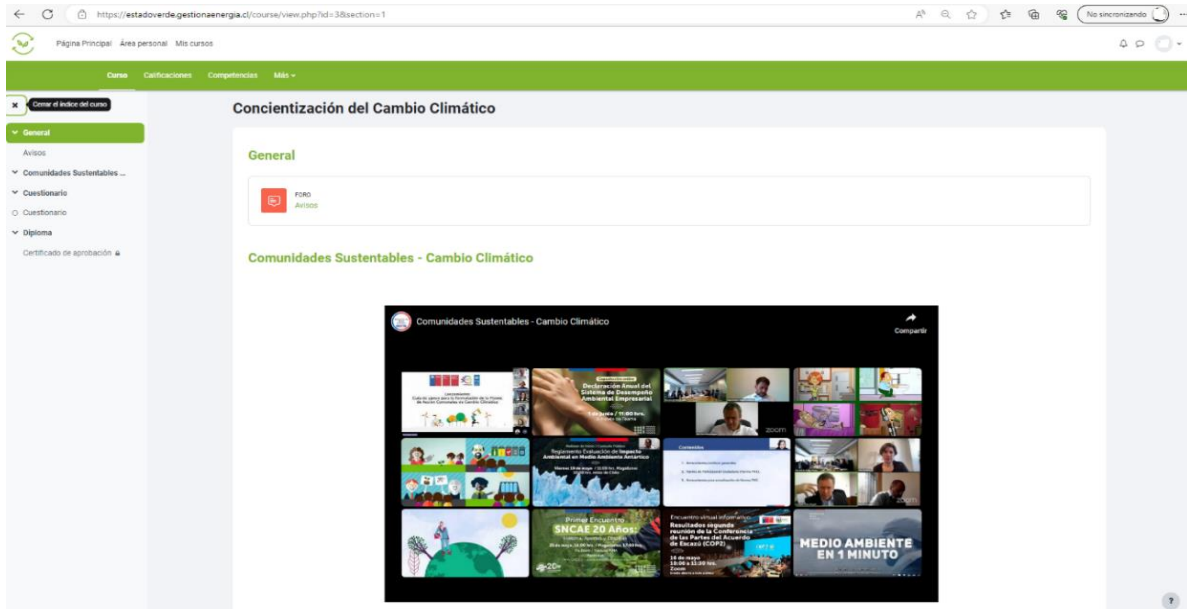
https://estadoverde.gestionaenergia.cl/course/view.php?id=3&section=1

No sincronizando

Página Principal Área personal Mis cursos

Curso Calificaciones Competencias Más

Cerrar el índice del curso

General

Avisos

Comunidades Sustentables ...

Cuestionario

Cuestionario

Diploma

Certificado de aprobación

Concientización del Cambio Climático

General

FORO
Avisos

Comunidades Sustentables - Cambio Climático

Comunidades Sustentables - Cambio Climático

Compartir

Declaración Anual del Sistema de Desempeño Ambiental Empresarial

Reglamento Evaluación de Impacto Ambiental en Medio Ambiente Antártico

zoom

Primer Encuentro SNCAE 20 Años

Resultados segunda reunión de la Conferencia de las Partes del Acuerdo de Escazú (COP2)

MEDIO AMBIENTE EN 1 MINUTO

?